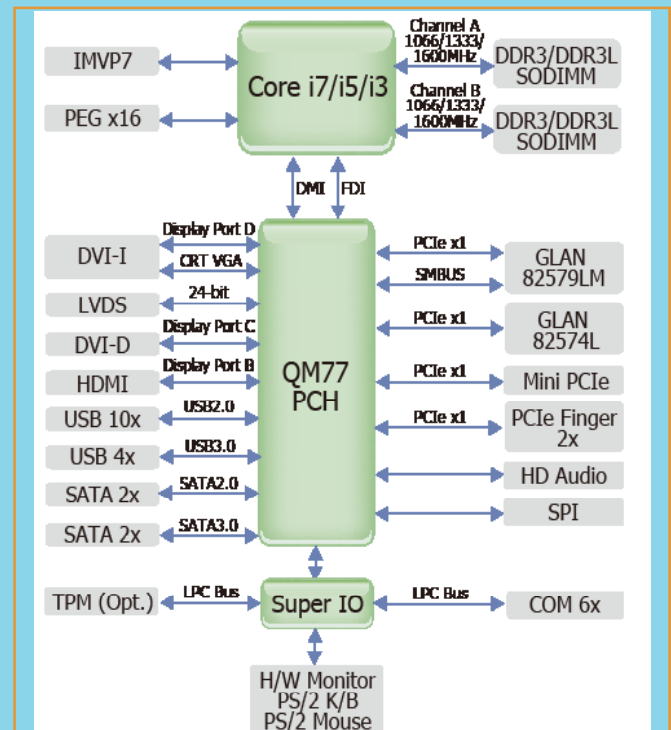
IMVP7

PEG x16

Core i7/i5/i3

Channel A 1066/1333/ 1600MHz

DDR3/DDR3L SODIMM

Channel B 1066/1333/ 1600MHz

DDR3/DDR3L SODIMM

DMI

FDI

DVI-I

Display Port D

CRT VGA

LVDS

24-bit

DVI-D

Display Port C

HDMI

Display Port B

USB 10x

USB2.0

USB 4x

USB3.0

SATA 2x

SATA2.0

SATA 2x

SATA3.0

QM77 PCH

PCIe x1

GLAN 82579LM

SMBUS

PCIe x1

GLAN 82574L

PCIe x1

Mini PCIe

PCIe x1

PCIe Finger 2x

HD Audio

SPI

TPM (Opt.)

LPC Bus

Super IO

LPC Bus

COM 6x

H/W Monitor PS/2 K/B PS/2 Mouse